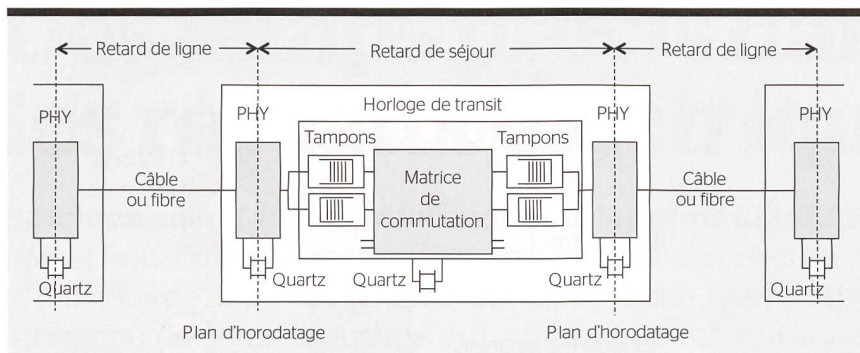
Retard de ligne
Retard de séjour
Retard de ligne

PHY
Horloge de transit
PHY
PHY
PHY

Tampons
Tampons
Câble ou fibre
Matrice de commutation
Câble ou fibre

Quartz
Quartz
Quartz
Quartz
Quartz

Plan d'horodatage
Plan d'horodatage